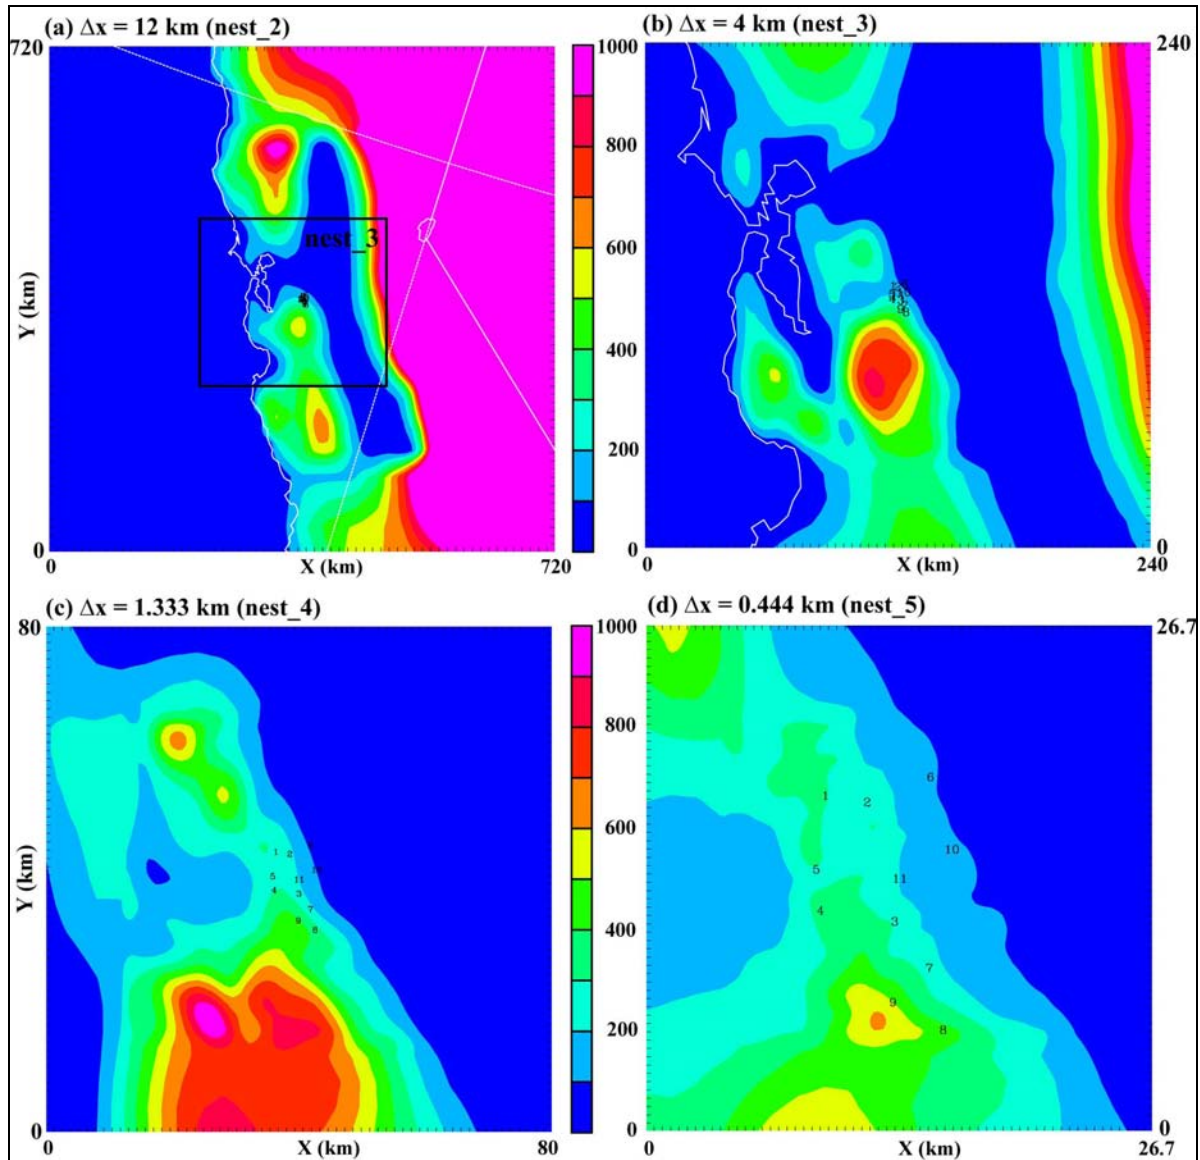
(a) $\Delta x$ = 12 km (nest_2)

720

Y (km)

0

0

X (km)

720

nest_3

1000
800
600
400
200
0

(b) $\Delta x$ = 4 km (nest_3)

240

0

0

X (km)

240

(c) $\Delta x$ = 1.333 km (nest_4)

80

Y (km)

0

0

X (km)

80

1 2 6
5 11 10
4 3
7
9 8

1000
800
600
400
200

(d) $\Delta x$ = 0.444 km (nest_5)

26.7

0

0

X (km)

26.7

6
1 2
10
5 11
4 3
7
9
8